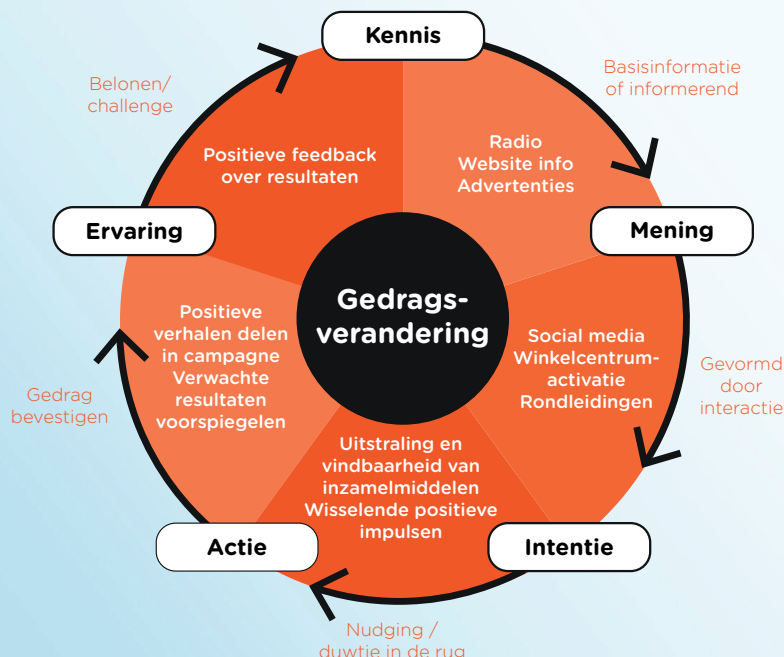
Kennis

Basisinformatie of informerend

Radio
Website info
Advertenties

Mening

Gevormd door interactie

Social media
Winkelcentrum-activatie
Rondleidingen

Intentie

Nudging / duwtje in de rug

Uitstraling en vindbaarheid van inzamelmiddelen
Wisselende positieve impulsen

Actie

Gedrag bevestigen

Positieve verhalen delen in campagne
Verwachte resultaten voorspiegelen

Ervaring

Belonen/ challenge

Positieve feedback over resultaten

Gedrags-verandering